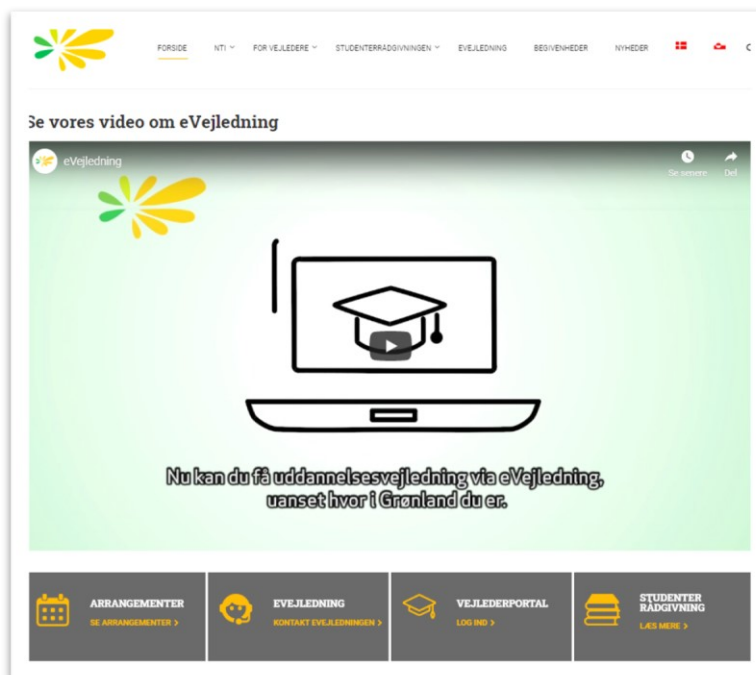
FORSIDE NTI FOR VEJLEDERE STUDENTERRÅDGIVNINGEN EVEJLEDNING BEGIVENHEDER NYHEDER

Se vores video om eVejledning

eVejledning

Se senere

Del

Nu kan du få uddannelsesvejledning via eVejledning, uanset hvor i Grønland du er.

ARRANGEMENTER
SE ARRANGEMENTER >

EVEJLEDNING
KONTAKT EVEJLEDNINGEN >

VEJLEDERPORTAL
LOG IND >

STUDENTER RÅDGIVNING
LÆS MERE >